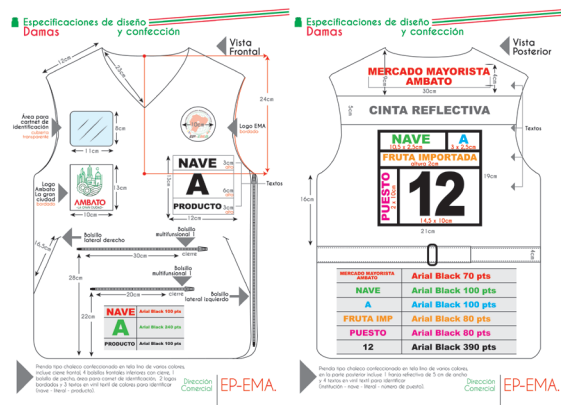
Especificaciones de diseño
Damas y confección

Vista Frontal

12cm
23cm
24cm
Área para carnet de identificación cubierta transparente
8cm
11 cm
Logo EMA Bordado
EP-EMA
Logo Ambato La gran ciudad Bordado
AMBATO
13cm
10cm
NAVE
A
PRODUCTO
3cm
6cm
3cm
12cm
Textos
Bolsillo multifuncional 1
Bolsillo lateral derecho
cierre
30cm
16.5cm
28cm
Bolsillo multifuncional 2
Bolsillo lateral izquierdo
cierre
20cm
NAVE Arial Black 100 pts
A Arial Black 340 pts
PRODUCTO Arial Black 100 pts

Prenda tipo chaleco confeccionado en tela tina de varios colores, incluye cierre frontal, 4 bolsillos frontales inferiores con cierre, 1 bolsillo de pecho, área para carnet de identificación, 2 logos bordados + 3 textos en vinil textil de colores para identificar (nave - literal - producto)

Dirección Comercial
EP-EMA.

Especificaciones de diseño
Damas y confección

Vista Posterior

MERCADO MAYORISTA AMBATO
30cm
5cm
CINTA REFLECTIVA
Textos
NAVE
10.5 x 2.5cm
A
5 x 2.5cm
FRUTA IMPORTADA
altura 2cm
PUESTO
2 x 10cm
12
14.5 x 10cm
19cm
16cm
21cm

| MERCADO MAYORISTA AMBATO | Arial Black 70 pts |
|---|---|
| NAVE | Arial Black 100 pts |
| A | Arial Black 100 pts |
| FRUTA IMP | Arial Black 80 pts |
| PUESTO | Arial Black 80 pts |
| 12 | Arial Black 390 pts |

Prenda tipo chaleco confeccionado en tela tina de varios colores, en la parte posterior incluye 1 franja reflectiva de 5 cm de ancho y 4 textos en vinil textil para identificar (institución - nave - literal - número de puesto).

Dirección Comercial
EP-EMA.